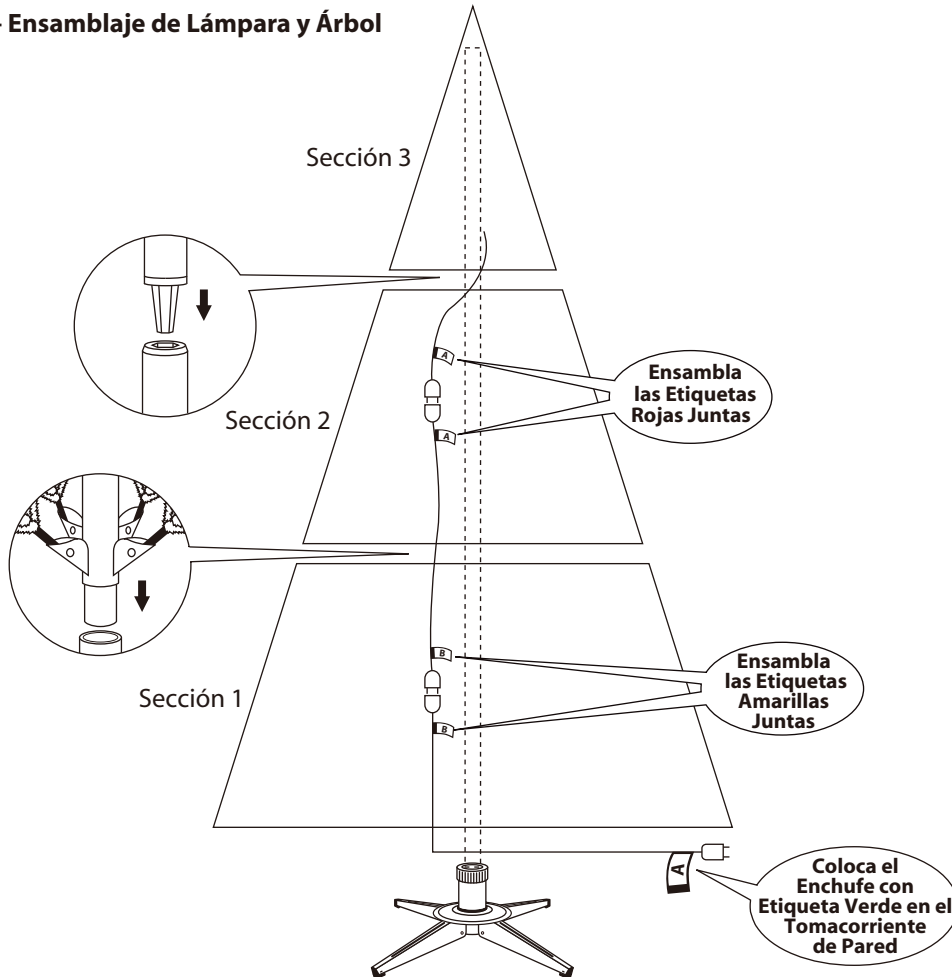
- Ensamblaje de Lámpara y Árbol

Sección 3

Sección 2

A

A

Ensambla las Etiquetas Rojas Juntas

Sección 1

B

B

Ensambla las Etiquetas Amarillas Juntas

A

Coloca el Enchufe con Etiqueta Verde en el Tomacorriente de Pared